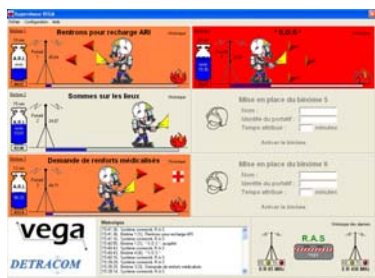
Superviseur EGA

Fichier Configuration Aide

Binôme 1

Rentrons pour recharge ARI

Binôme 2

" S.O.S "

Binôme 3

Sommes sur les lieux

Mise en place du binôme 5

Nom :

Identité du porteur :

Temps attribué : minutes

Activer le binôme

Binôme 4

Demande de renforts médicalisés

Mise en place du binôme 6

Nom :

Identité du porteur :

Temps attribué : minutes

Activer le binôme

vega

DETRACOM

Historique

R.A.S